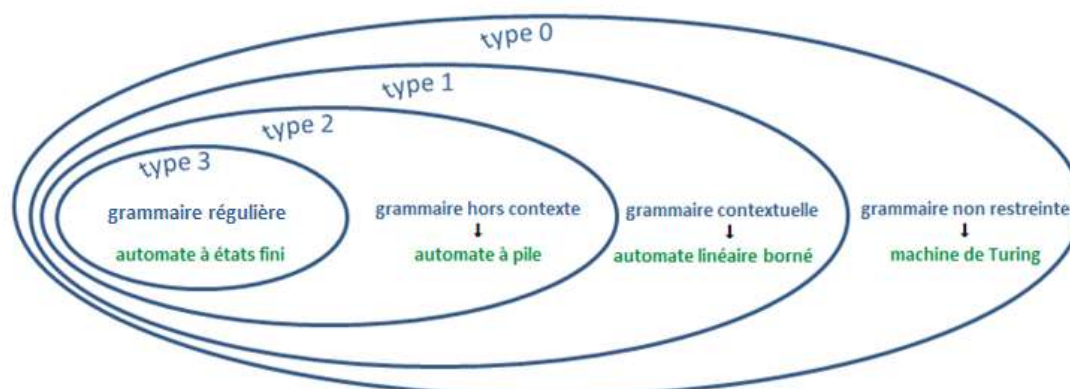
type 0

type 1

type 2

type 3

grammaire régulière

automate à états fini

grammaire hors contexte
↓
automate à pile

grammaire contextuelle
↓
automate linéaire borné

grammaire non restreinte
↓
machine de Turing